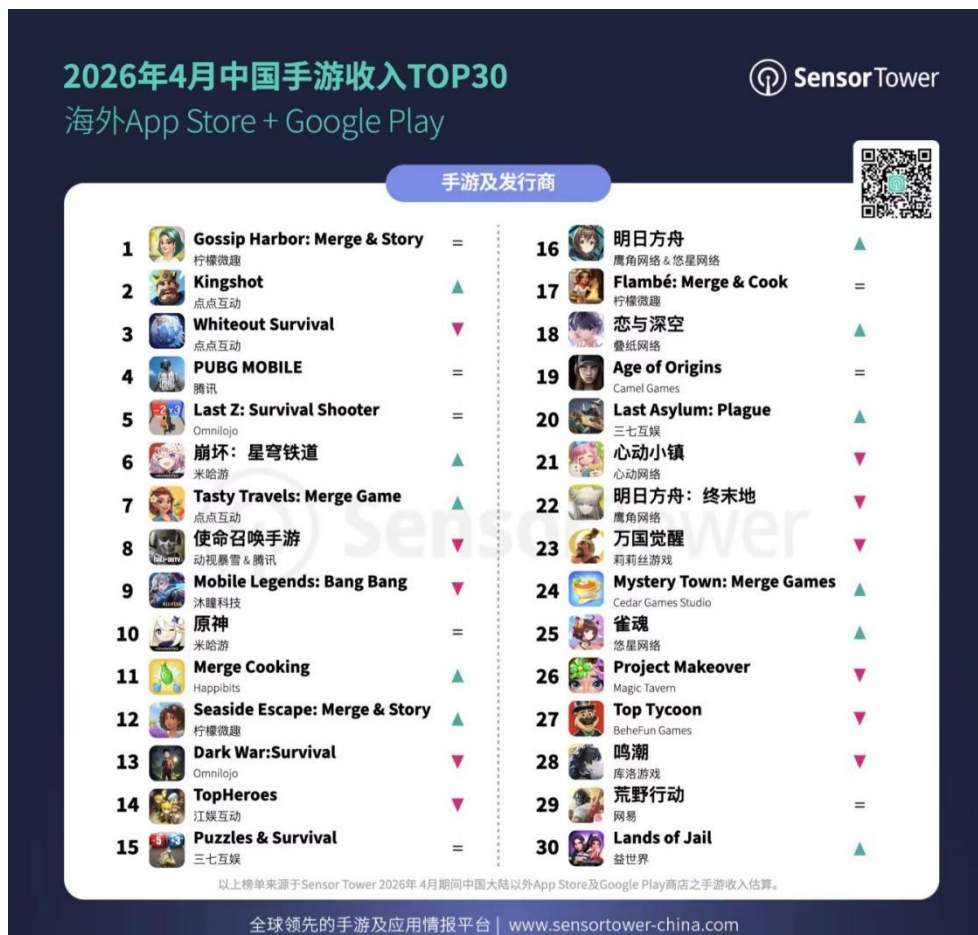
2026年4月中国手游收入TOP30
海外App Store + Google Play

Sensor Tower

手游及发行商

| | | |
|---|---|---|
| 1 | Gossip Harbor: Merge & Story<br>柠檬微趣 | = |
| 2 | Kingshot<br>点点互动 | ▲ |
| 3 | Whiteout Survival<br>点点互动 | ▼ |
| 4 | PUBG MOBILE<br>腾讯 | = |
| 5 | Last Z: Survival Shooter<br>Omnilojo | = |
| 6 | 崩坏：星穹铁道<br>米哈游 | ▲ |
| 7 | Tasty Travels: Merge Game<br>点点互动 | ▲ |
| 8 | 使命召唤手游<br>动视暴雪 & 腾讯 | ▼ |
| 9 | Mobile Legends: Bang Bang<br>沐瞳科技 | ▼ |
| 10 | 原神<br>米哈游 | = |
| 11 | Merge Cooking<br>Happibits | ▲ |
| 12 | Seaside Escape: Merge & Story<br>柠檬微趣 | ▲ |
| 13 | Dark War:Survival<br>Omnilojo | ▼ |
| 14 | TopHeroes<br>江娱互动 | ▼ |
| 15 | Puzzles & Survival<br>三七互娱 | = |
| 16 | 明日方舟<br>鹰角网络 & 悠星网络 | ▲ |
| 17 | Flambé: Merge & Cook<br>柠檬微趣 | = |
| 18 | 恋与深空<br>叠纸网络 | ▲ |
| 19 | Age of Origins<br>Camel Games | = |
| 20 | Last Asylum: Plague<br>三七互娱 | ▲ |
| 21 | 心动小镇<br>心动网络 | ▼ |
| 22 | 明日方舟：终末地<br>鹰角网络 | ▼ |
| 23 | 万国觉醒<br>莉莉丝游戏 | ▼ |
| 24 | Mystery Town: Merge Games<br>Cedar Games Studio | ▲ |
| 25 | 雀魂<br>悠星网络 | ▲ |
| 26 | Project Makeover<br>Magic Tavern | ▼ |
| 27 | Top Tycoon<br>BeheFun Games | ▼ |
| 28 | 鸣潮<br>库洛游戏 | ▼ |
| 29 | 荒野行动<br>网易 | = |
| 30 | Lands of Jail<br>益世界 | ▲ |

以上榜单来源于Sensor Tower 2026年4月期间中国大陆以外App Store及Google Play商店之手游收入估算。

全球领先的手游及应用情报平台 | www.sensortower-china.com